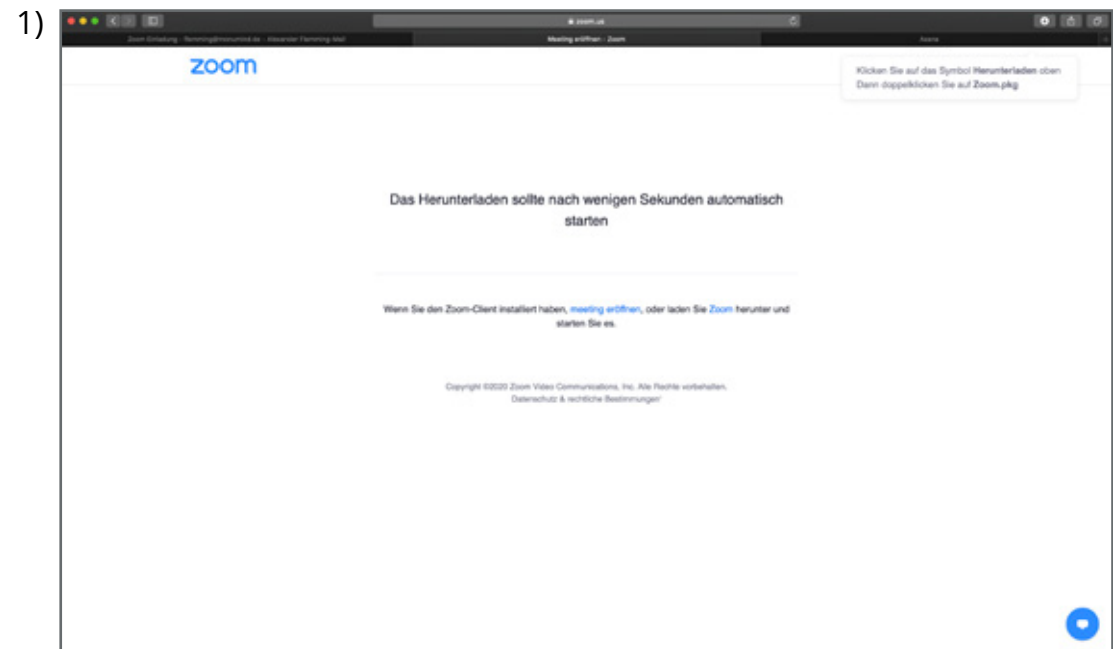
1)

zoom.us

Zoom Einladung - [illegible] - Alexander Flemming Mail

Meeting eröffnen - Zoom

Asana

zoom

Klicken Sie auf das Symbol Herunterladen oben
Dann doppelklicken Sie auf Zoom.pkg

Das Herunterladen sollte nach wenigen Sekunden automatisch starten

Wenn Sie den Zoom-Client installiert haben, meeting eröffnen, oder laden Sie Zoom herunter und starten Sie es.

Copyright ©2020 Zoom Video Communications, Inc. Alle Rechte vorbehalten.
Datenschutz & rechtliche Bestimmungen